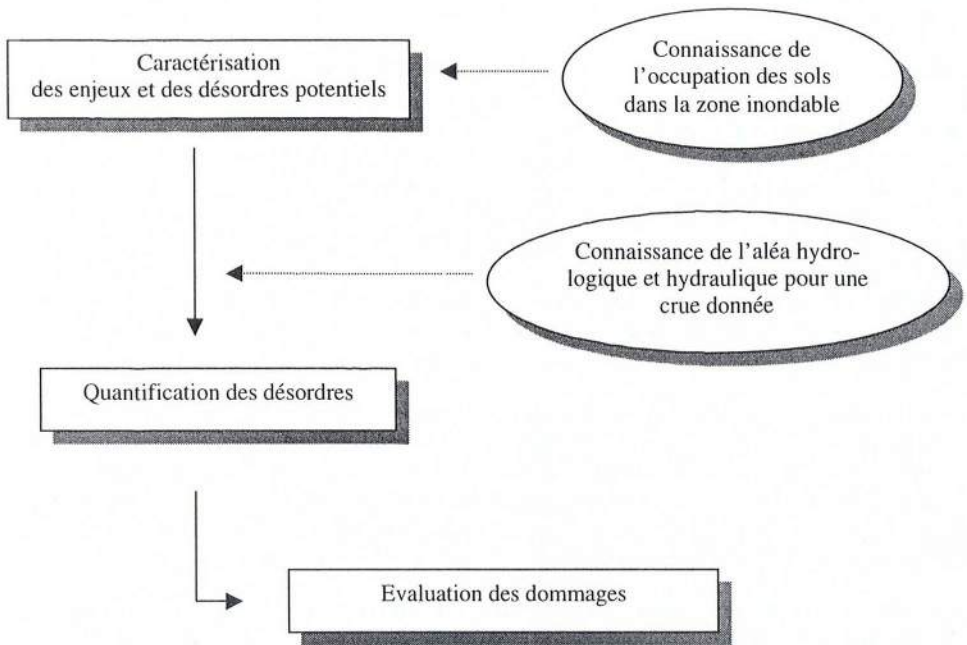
Caractérisation des enjeux et des désordres potentiels

Connaissance de l'occupation des sols dans la zone inondable

Connaissance de l'aléa hydrologique et hydraulique pour une crue donnée

Quantification des désordres

Evaluation des dommages